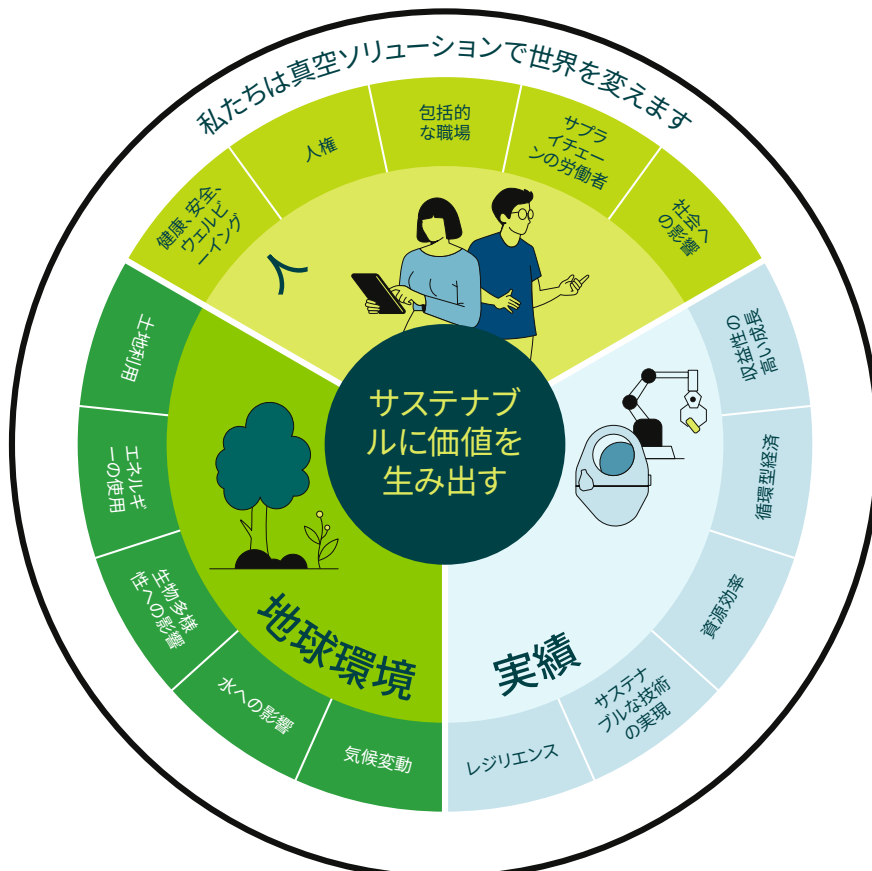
私たちは真空ソリューションで世界を変えます

健康、安全、ウェルビーイング

人権

包括的な職場

サプライチェーンの労働者

社会への影響

人

収益性の高い成長

循環型経済

資源効率

サステナブルな技術の実現

レジリエンス

実績

サステナブルに価値を生み出す

土地利用

エネルギーの使用

生物多様性への影響

水への影響

気候変動

地球環境